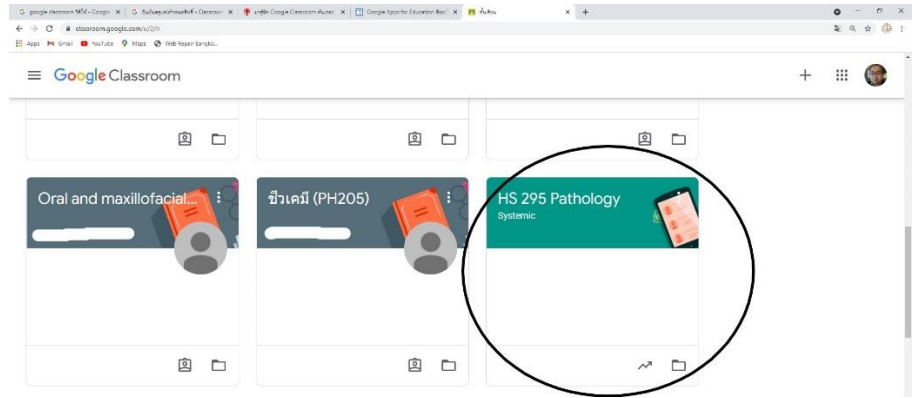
google classroom ใช้ได้ - Google ×
ขั้นตอนการสร้างห้องเรียน - Classroo ×
มาดูวิธี Google Classroom ต้องทำ ×
Google Apps for Education คืออะไ ×
ชั้นเรียน ×

classroom.google.com/u/2/h

Apps Gmail YouTube Maps Web Repair Bangko...

Google Classroom

Oral and maxillofacial...

ชีวเคมี (PH205)

HS 295 Pathology
Systemic